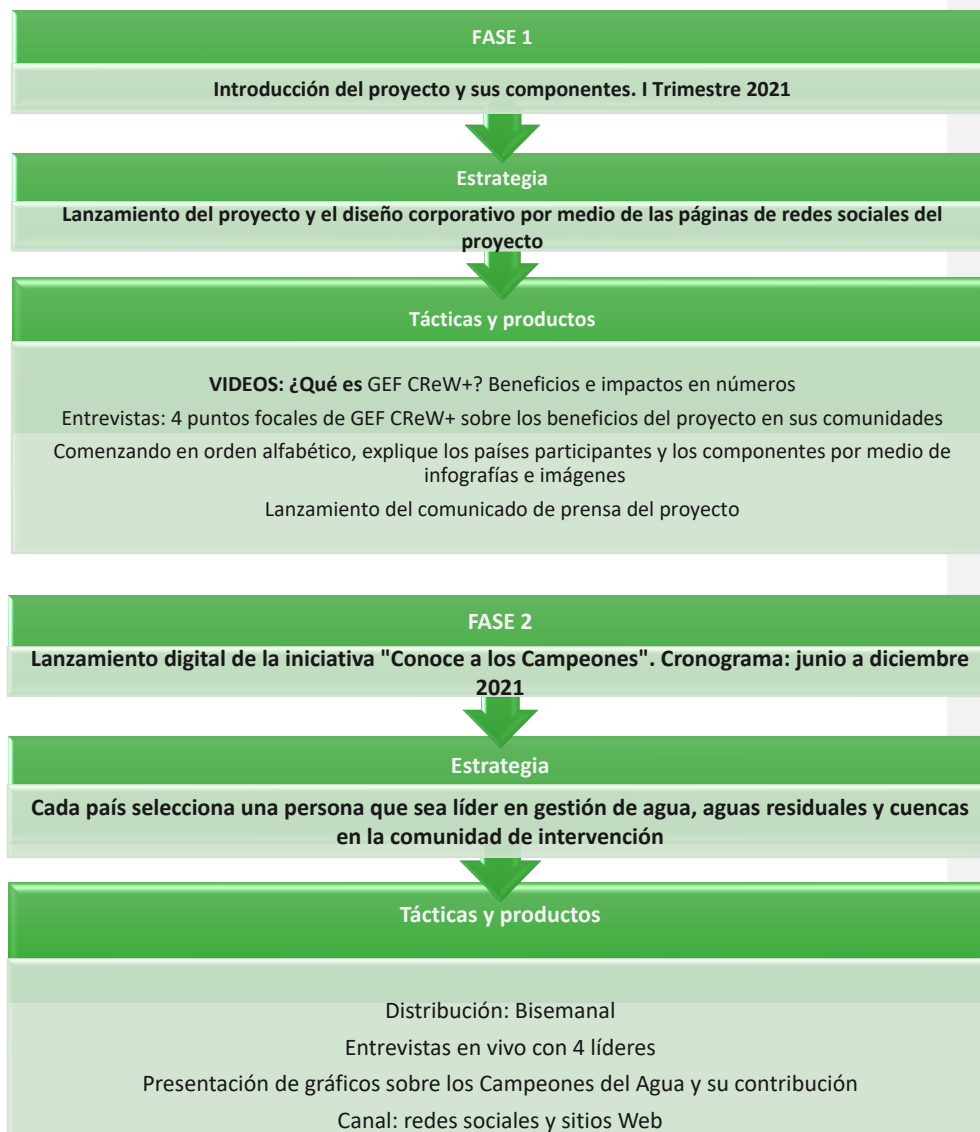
FASE 1

Introducción del proyecto y sus componentes. I Trimestre 2021

Estrategia

Lanzamiento del proyecto y el diseño corporativo por medio de las páginas de redes sociales del proyecto

Tácticas y productos

VIDEOS: ¿Qué es GEF CReW+? Beneficios e impactos en números

Entrevistas: 4 puntos focales de GEF CReW+ sobre los beneficios del proyecto en sus comunidades

Comenzando en orden alfabético, explique los países participantes y los componentes por medio de infografías e imágenes

Lanzamiento del comunicado de prensa del proyecto

FASE 2

Lanzamiento digital de la iniciativa "Conoce a los Campeones". Cronograma: junio a diciembre 2021

Estrategia

Cada país selecciona una persona que sea líder en gestión de agua, aguas residuales y cuencas en la comunidad de intervención

Tácticas y productos

Distribución: Bisemanal

Entrevistas en vivo con 4 líderes

Presentación de gráficos sobre los Campeones del Agua y su contribución

Canal: redes sociales y sitios Web